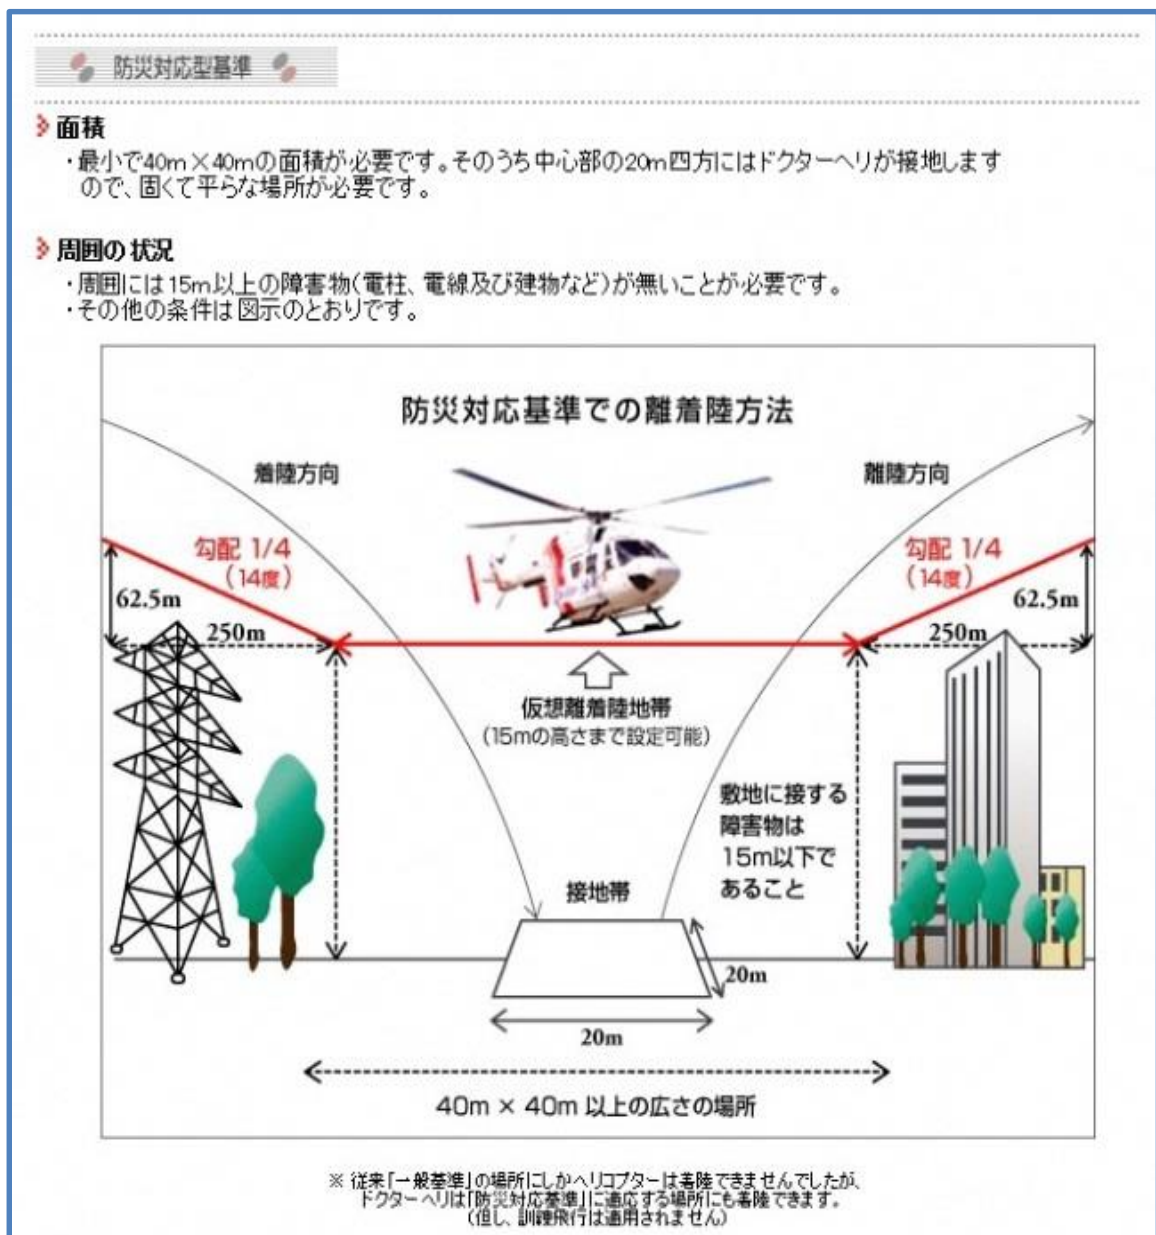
防災対応型基準

面積
・最小で40m×40mの面積が必要です。そのうち中心部の20m四方にはドクターヘリが接地しますので、固くて平らな場所が必要です。

周囲の状況
・周囲には15m以上の障害物(電柱、電線及び建物など)が無いことが必要です。
・その他の条件は図示のとおりです。

防災対応基準での離着陸方法

着陸方向

離陸方向

勾配 1/4
(14度)

勾配 1/4
(14度)

62.5m

62.5m

250m

250m

仮想離着陸地帯
(15mの高さまで設定可能)

敷地に接する障害物は15m以下であること

接地帯

20m

20m

40m × 40m 以上の広さの場所

※ 従来「一般基準」の場所にしかヘリコプターは着陸できませんでしたが、ドクターヘリは「防災対応基準」に適応する場所にも着陸できます。
(但し、訓練飛行は適用されません)